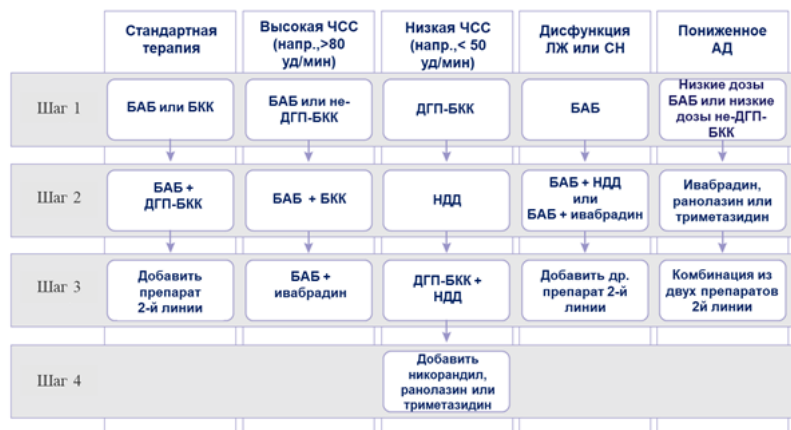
|  | Стандартная терапия | Высокая ЧСС (напр.,>80 уд/мин) | Низкая ЧСС (напр.,< 50 уд/мин) | Дисфункция ЛЖ или СН | Пониженное АД |
|---|---|---|---|---|---|
| Шаг 1 | БАБ или БКК | БАБ или не-ДГП-БКК | ДГП-БКК | БАБ | Низкие дозы БАБ или низкие дозы не-ДГП-БКК |
| Шаг 2 | БАБ + ДГП-БКК | БАБ + БКК | НДД | БАБ + НДД или БАБ + ивабрадин | Ивабрадин, ранолазин или триметазидин |
| Шаг 3 | Добавить препарат 2-й линии | БАБ + ивабрадин | ДГП-БКК + НДД | Добавить др. препарат 2-й линии | Комбинация из двух препаратов 2й линии |
| Шаг 4 |  |  | Добавить никорандил, ранолазин или триметазидин |  |  |